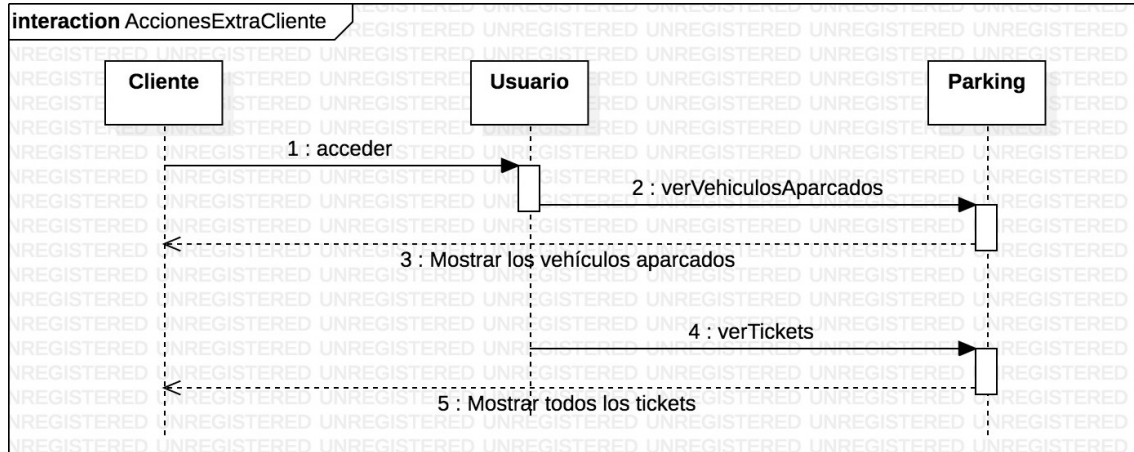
interaction AccionesExtraCliente

Cliente

Usuario

Parking

1 : acceder

2 : verVehiculosAparcados

3 : Mostrar los vehículos aparcados

4 : verTickets

5 : Mostrar todos los tickets

UNREGISTERED UNREGISTERED UNREGISTERED UNREGISTERED UNREGISTERED